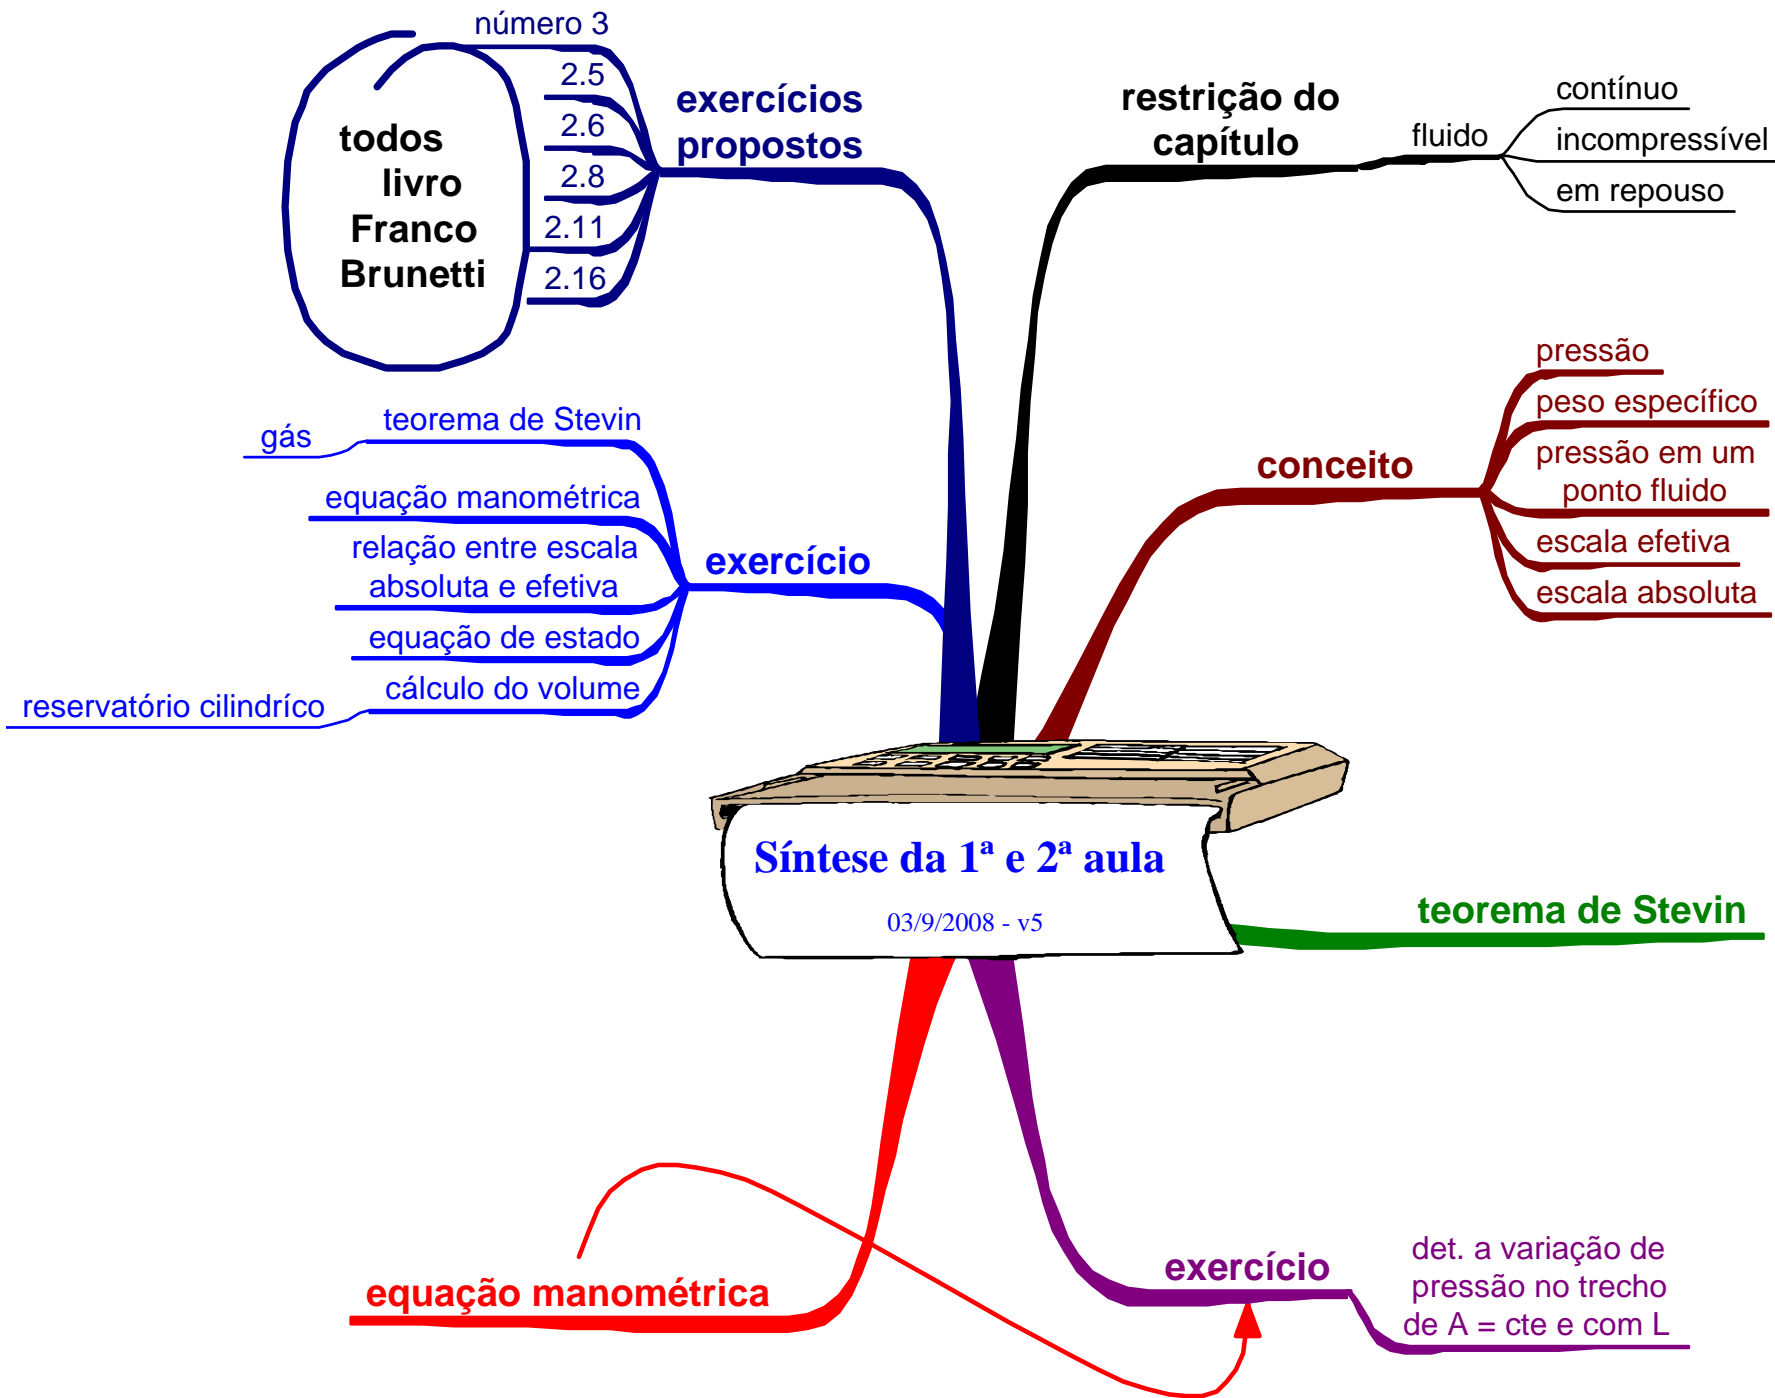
Síntese da 1ª e 2ª aula

03/9/2008 - v5

exercícios propostos

todos livro Franco Brunetti

número 3
2.5
2.6
2.8
2.11
2.16

restrição do capítulo

fluido

contínuo
incompressível
em repouso

conceito

pressão
peso específico
pressão em um ponto fluido
escala efetiva
escala absoluta

exercício

teorema de Stevin
gás
equação manométrica
relação entre escala absoluta e efetiva
equação de estado
cálculo do volume
reservatório cilindríco

teorema de Stevin

equação manométrica

exercício

det. a variação de pressão no trecho de A = cte e com L